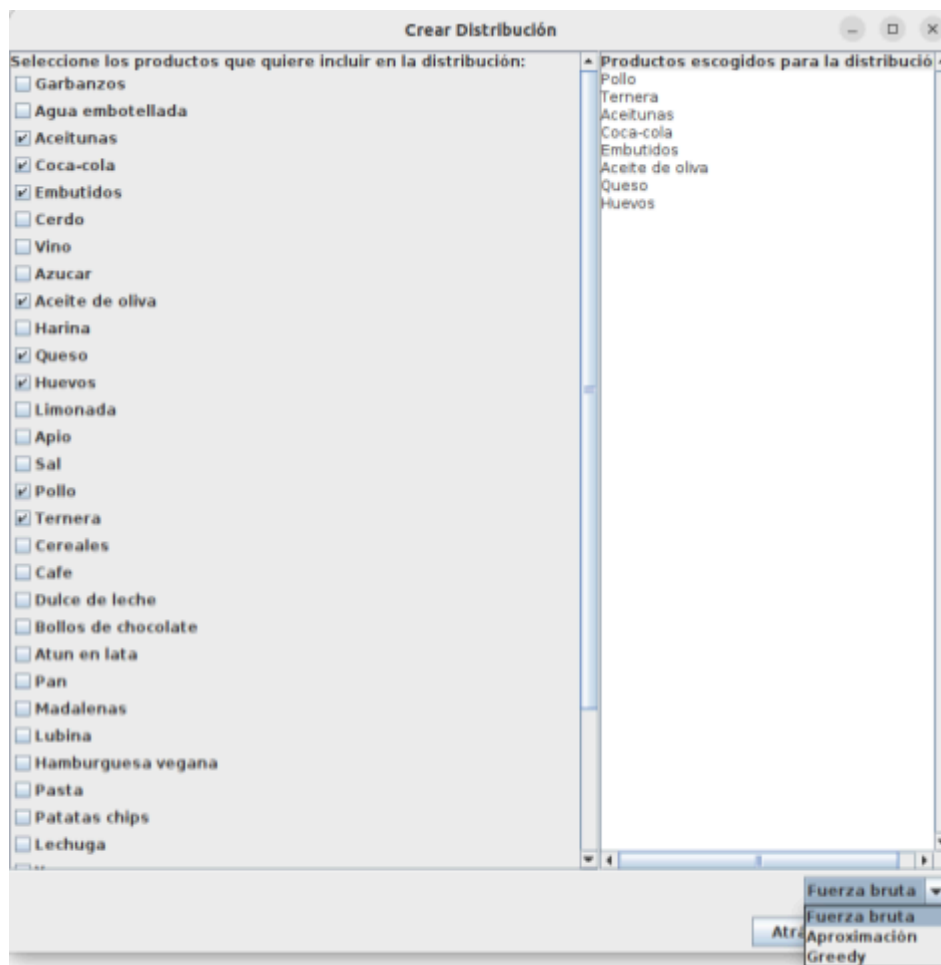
Crear Distribución

Seleccione los productos que quiere incluir en la distribución:
Garbanzos
Agua embotellada
Aceitunas
Coca-cola
Embutidos
Cerdo
Vino
Azucar
Aceite de oliva
Harina
Queso
Huevos
Limonada
Apio
Sal
Pollo
Ternera
Cereales
Cafe
Dulce de leche
Bollos de chocolate
Atun en lata
Pan
Madalenas
Lubina
Hamburguesa vegana
Pasta
Patatas chips
Lechuga

Productos escogidos para la distribució
Pollo
Ternera
Aceitunas
Coca-cola
Embutidos
Aceite de oliva
Queso
Huevos

Fuerza bruta
Fuerza bruta
Aproximación
Greedy
Atr